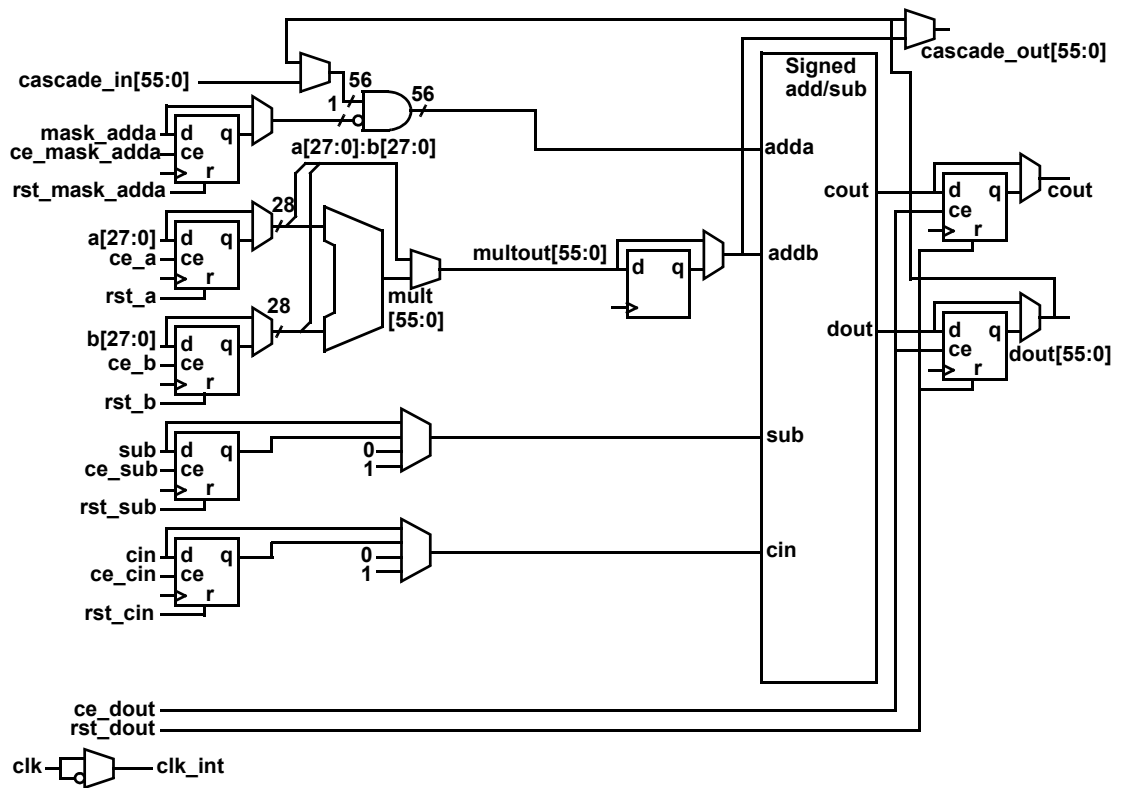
cascade_out[55:0]
cascade_in[55:0]
56
1
56
Signed add/sub
mask_adda
ce_mask_adda
rst_mask_adda
d
ce
r
q
a[27:0]:b[27:0]
adda
cout
cout
28
a[27:0]
ce_a
rst_a
d
ce
r
q
multout[55:0]
d
q
addb
d
ce
r
q
mult [55:0]
28
b[27:0]
ce_b
rst_b
d
ce
r
q
dout
d
ce
r
q
dout[55:0]
sub
ce_sub
rst_sub
d
ce
r
q
0
1
sub
cin
ce_cin
rst_cin
d
ce
r
q
0
1
cin
ce_dout
rst_dout
clk
clk_int